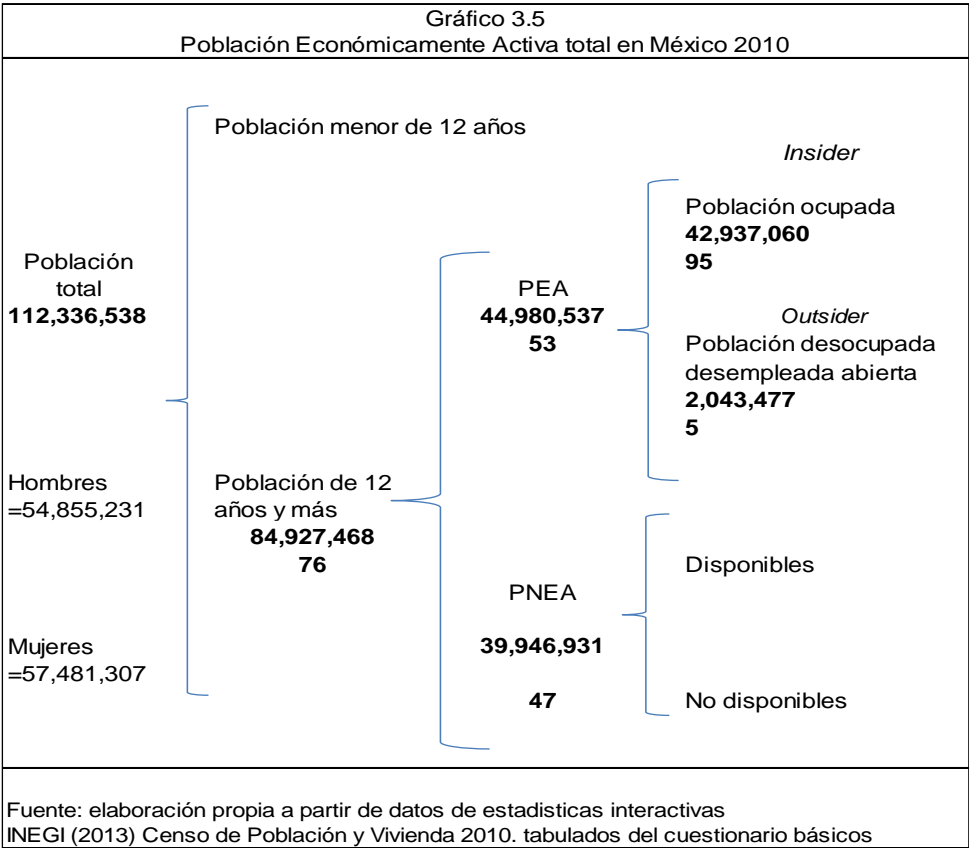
Gráfico 3.5
Población Económicamente Activa total en México 2010

Población menor de 12 años

Población total
**112,336,538**

Hombres =54,855,231

Mujeres =57,481,307

Población de 12 años y más
**84,927,468**
**76**

PEA
**44,980,537**
**53**

PNEA
**39,946,931**
**47**

*Insider*
Población ocupada
**42,937,060**
**95**

*Outsider*
Población desocupada desempleada abierta
**2,043,477**
**5**

Disponibles

No disponibles

Fuente: elaboración propia a partir de datos de estadisticas interactivas
INEGI (2013) Censo de Población y Vivienda 2010. tabulados del cuestionario básicos